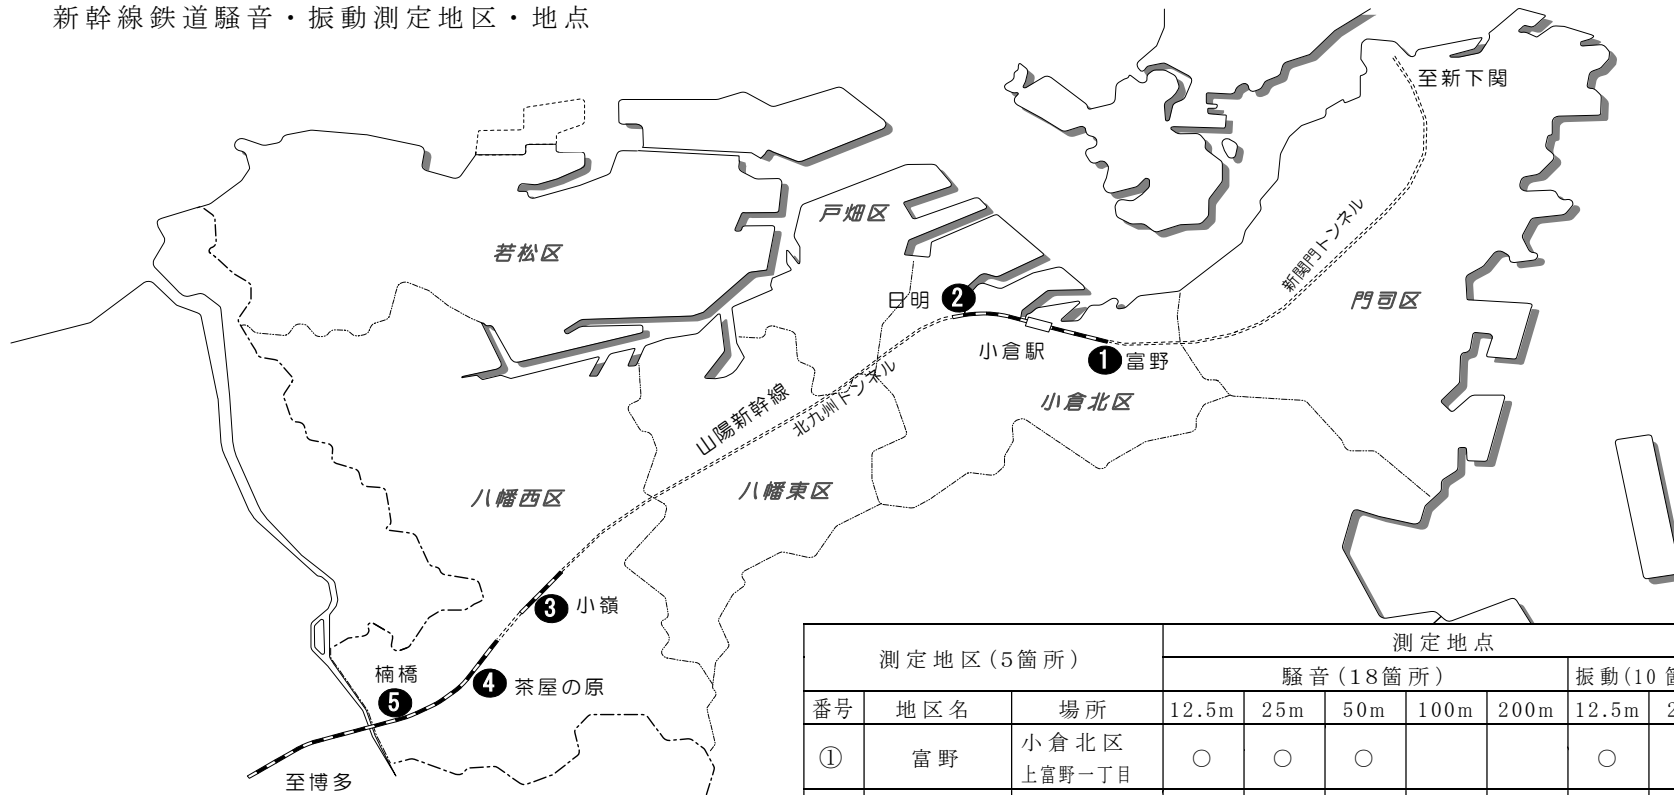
新幹線鉄道騒音・振動測定地区・地点

至新下関

新関門トンネル

戸畑区

若松区

門司区

日明 ❷

小倉駅

❶富野

小倉北区

山陽新幹線

北九州トンネル

八幡西区

八幡東区

❸ 小嶺

楠橋

❺

❹ 茶屋の原

至博多

| 測定地区(5箇所) | | | 測定地点 | | | | | | |
|---|---|---|---|---|---|---|---|---|---|
| | | | 騒音(18箇所) | | | | | 振動(10 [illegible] | |
| 番号 | 地区名 | 場所 | 12.5m | 25m | 50m | 100m | 200m | 12.5m | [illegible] |
| ① | 富野 | 小倉北区 上富野一丁目 | ○ | ○ | ○ | | | ○ | |